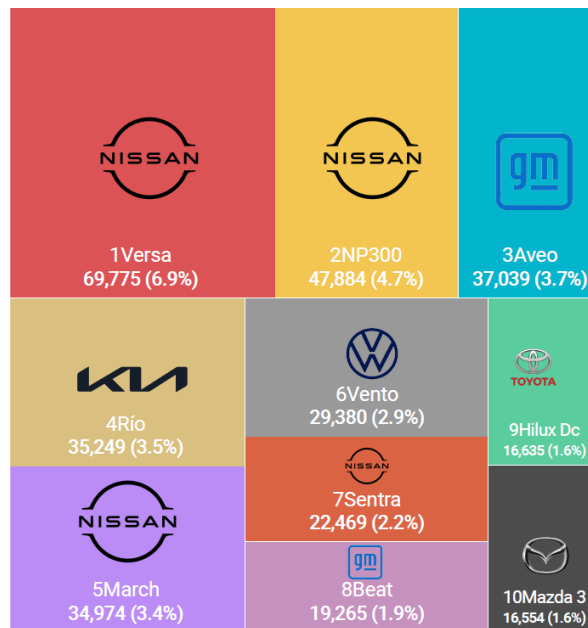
NISSAN
1Versa
69,775 (6.9%)

NISSAN
2NP300
47,884 (4.7%)

gm
3Aveo
37,039 (3.7%)

KIA
4Río
35,249 (3.5%)

6Vento
29,380 (2.9%)

TOYOTA
9Hilux Dc
16,635 (1.6%)

NISSAN
5March
34,974 (3.4%)

NISSAN
7Sentra
22,469 (2.2%)

gm
8Beat
19,265 (1.9%)

10Mazda 3
16,554 (1.6%)